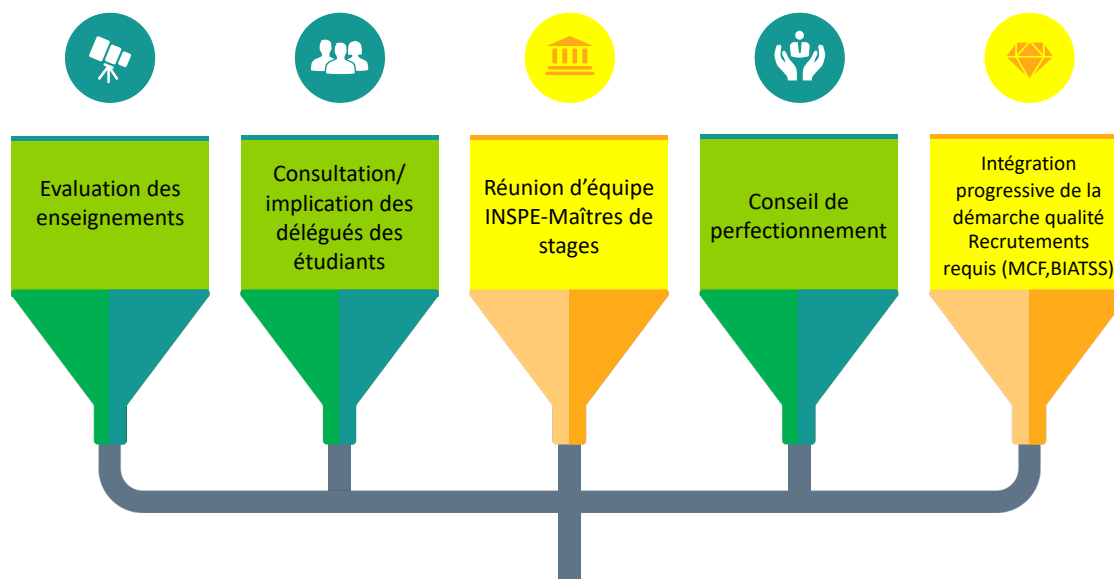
Evaluation des enseignements

Consultation/ implication des délégués des étudiants

Réunion d'équipe INSPE-Maîtres de stages

Conseil de perfectionnement

Intégration progressive de la démarche qualité Recrutements requis (MCF,BIATSS)